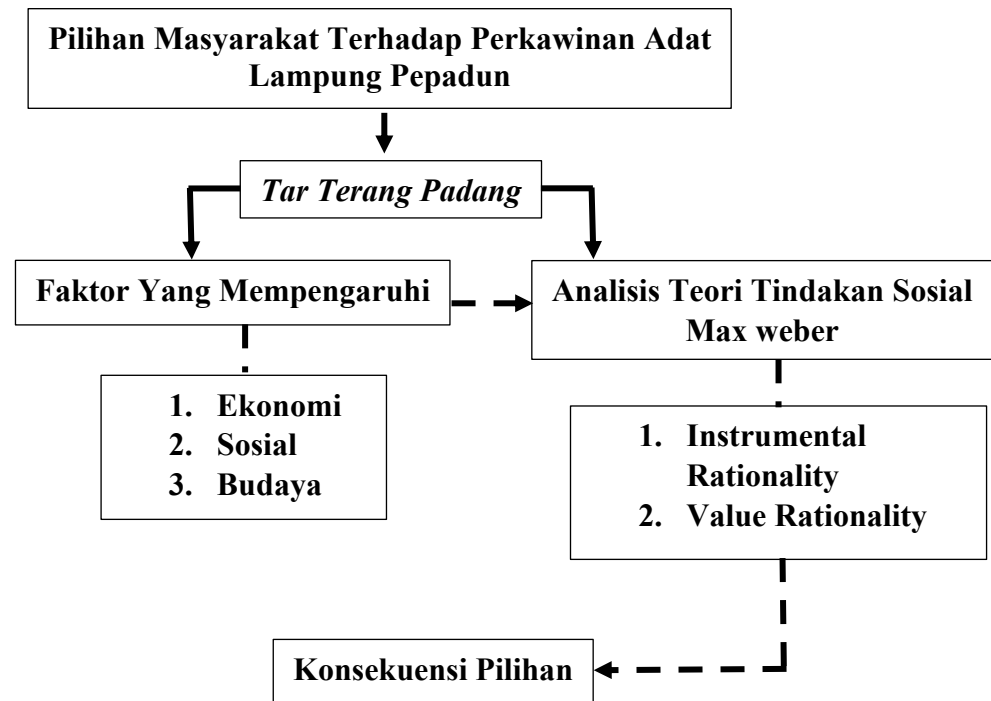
Pilihan Masyarakat Terhadap Perkawinan Adat Lampung Pepadun

Tar Terang Padang

Faktor Yang Mempengaruhi

Analisis Teori Tindakan Sosial Max weber

1. Ekonomi
2. Sosial
3. Budaya

1. Instrumental Rationality
2. Value Rationality

Konsekuensi Pilihan